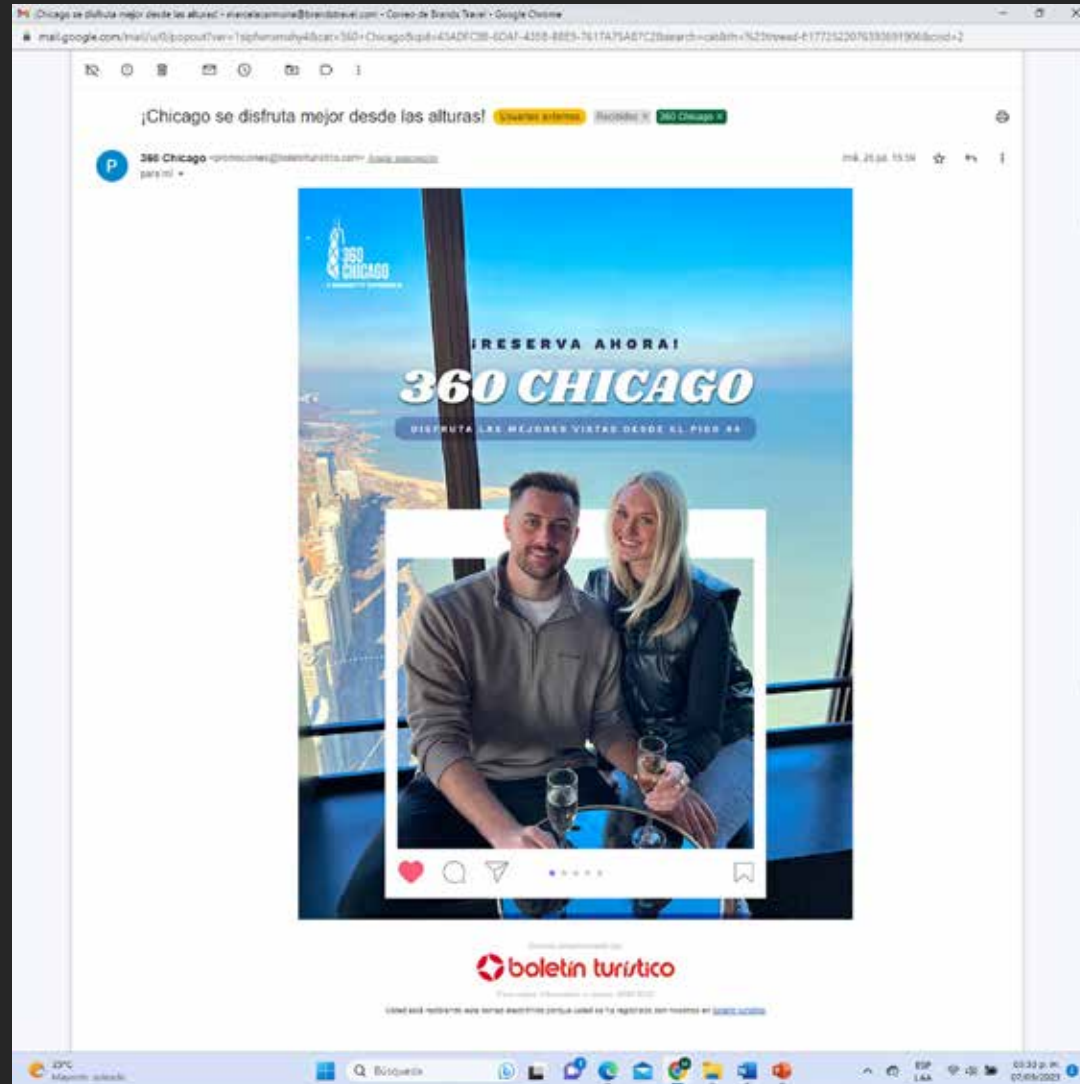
¡Chicago se disfruta mejor desde las alturas! - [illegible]@brandstravel.com - Correo de Brands Travel - Google Chrome

mail.google.com/mail/u/0/popout?ver=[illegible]

¡Chicago se disfruta mejor desde las alturas! Usuarios externos Recibidos × 360 Chicago ×

360 Chicago <promociones@boletinturistico.com> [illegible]
para mí

mié, 26 jul, 15:34

360 CHICAGO

¡RESERVA AHORA!

360 CHICAGO

DISFRUTA LAS MEJORES VISTAS DESDE EL PISO 94

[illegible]

boletin turistico

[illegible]

Usted está recibiendo este correo electrónico porque usted se ha registrado con nosotros en boletin turistico

23°C
Mayorm. soleado

Búsqueda

ESP
LAA

03:32 p. m.
07/09/2023